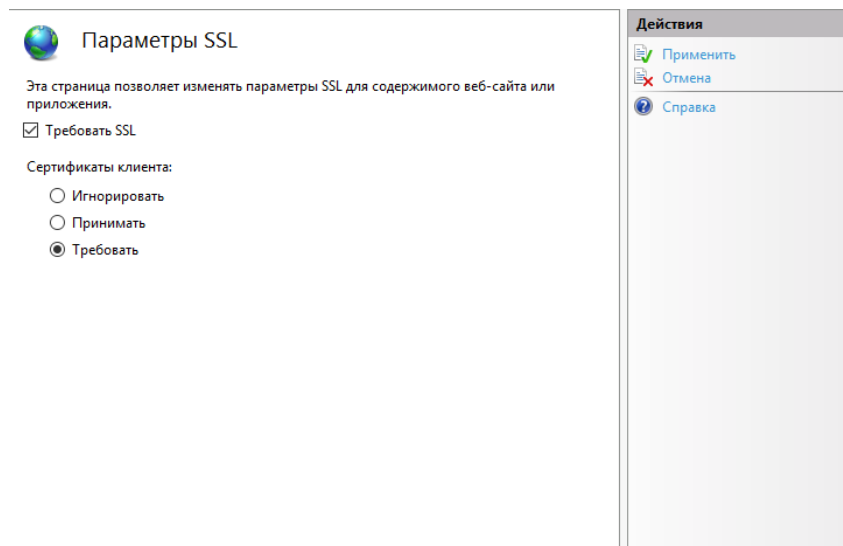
Параметры SSL

Эта страница позволяет изменять параметры SSL для содержимого веб-сайта или приложения.

Требовать SSL

Сертификаты клиента:

Игнорировать

Принимать

Требовать

Действия

Применить

Отмена

Справка